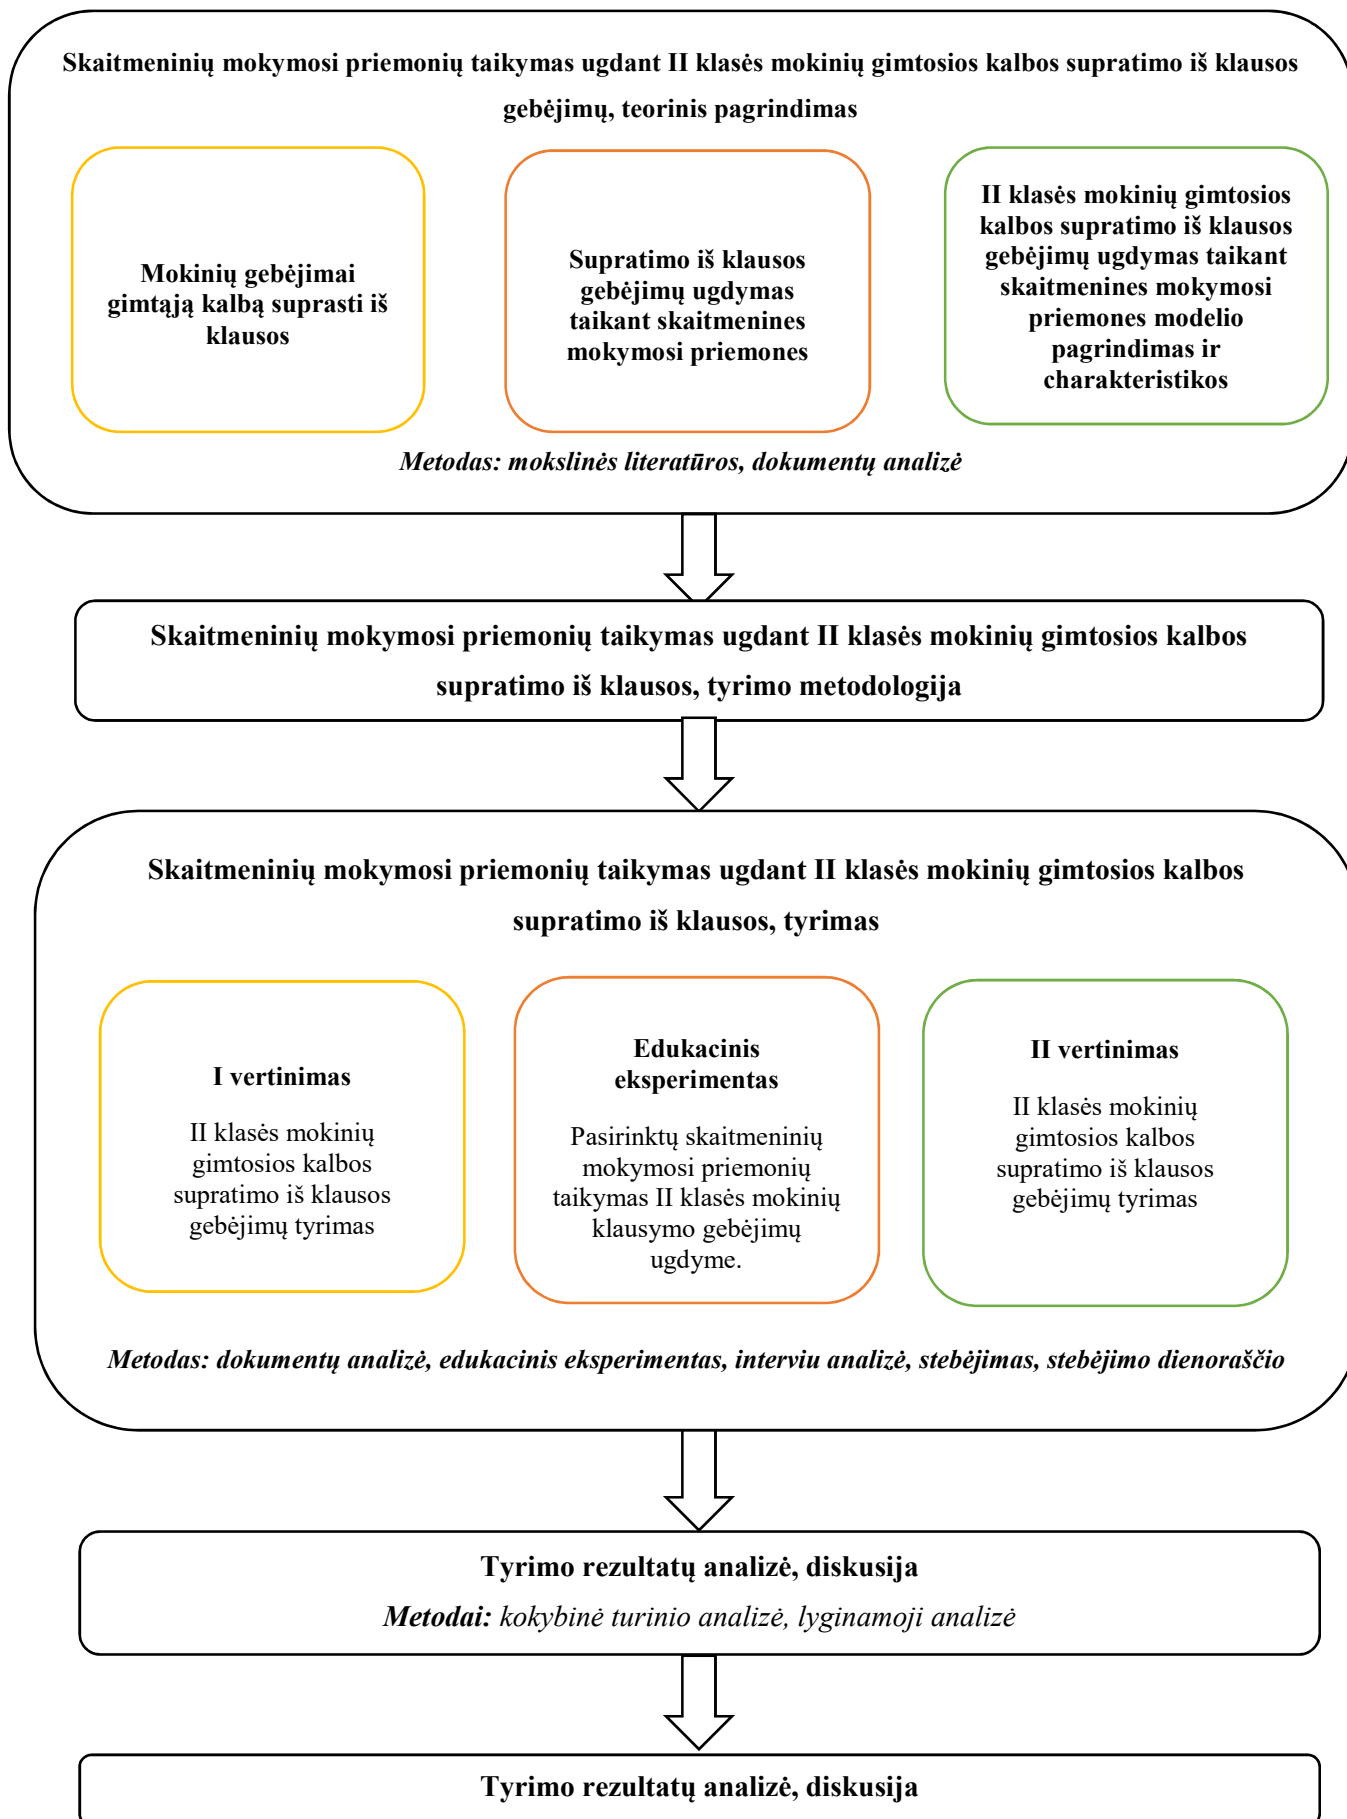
Skaitmeninių mokymosi priemonių taikymas ugdant II klasės mokinių gimtosios kalbos supratimo iš klausos gebėjimų, teorinis pagrindimas

Mokinių gebėjimai gimtąją kalbą suprasti iš klausos

Supratimo iš klausos gebėjimų ugdymas taikant skaitmenines mokymosi priemones

II klasės mokinių gimtosios kalbos supratimo iš klausos gebėjimų ugdymas taikant skaitmenines mokymosi priemones modelio pagrindimas ir charakteristikos

Metodas: mokslinės literatūros, dokumentų analizė

Skaitmeninių mokymosi priemonių taikymas ugdant II klasės mokinių gimtosios kalbos supratimo iš klausos, tyrimo metodologija

Skaitmeninių mokymosi priemonių taikymas ugdant II klasės mokinių gimtosios kalbos supratimo iš klausos, tyrimas

I vertinimas

II klasės mokinių gimtosios kalbos supratimo iš klausos gebėjimų tyrimas

Edukacinis eksperimentas

Pasirinktų skaitmeninių mokymosi priemonių taikymas II klasės mokinių klausymo gebėjimų ugdyme.

II vertinimas

II klasės mokinių gimtosios kalbos supratimo iš klausos gebėjimų tyrimas

Metodas: dokumentų analizė, edukacinis eksperimentas, interviu analizė, stebėjimas, stebėjimo dienoraščio

Tyrimo rezultatų analizė, diskusija

Metodai: kokybinė turinio analizė, lyginamoji analizė

Tyrimo rezultatų analizė, diskusija